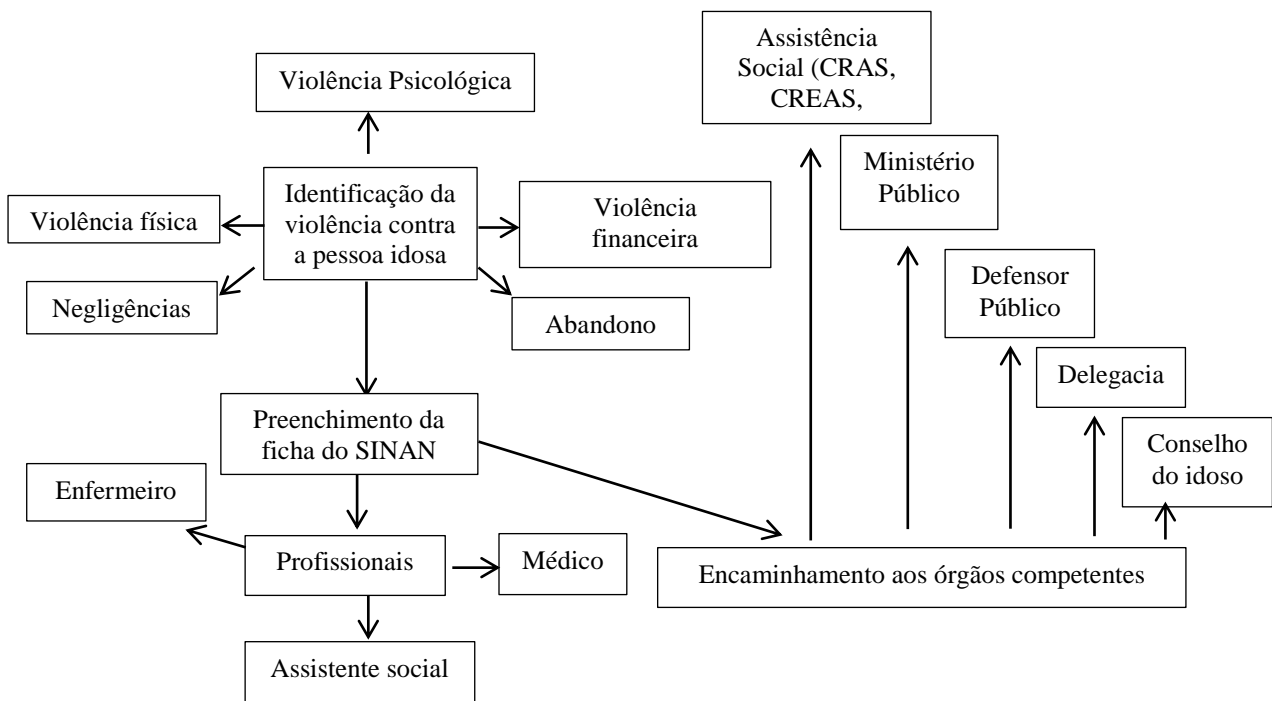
Violência Psicológica

Identificação da violência contra a pessoa idosa

Violência física

Violência financeira

Negligências

Abandono

Preenchimento da ficha do SINAN

Enfermeiro

Profissionais

Médico

Assistente social

Assistência Social (CRAS, CREAS,

Ministério Público

Defensor Público

Delegacia

Conselho do idoso

Encaminhamento aos órgãos competentes